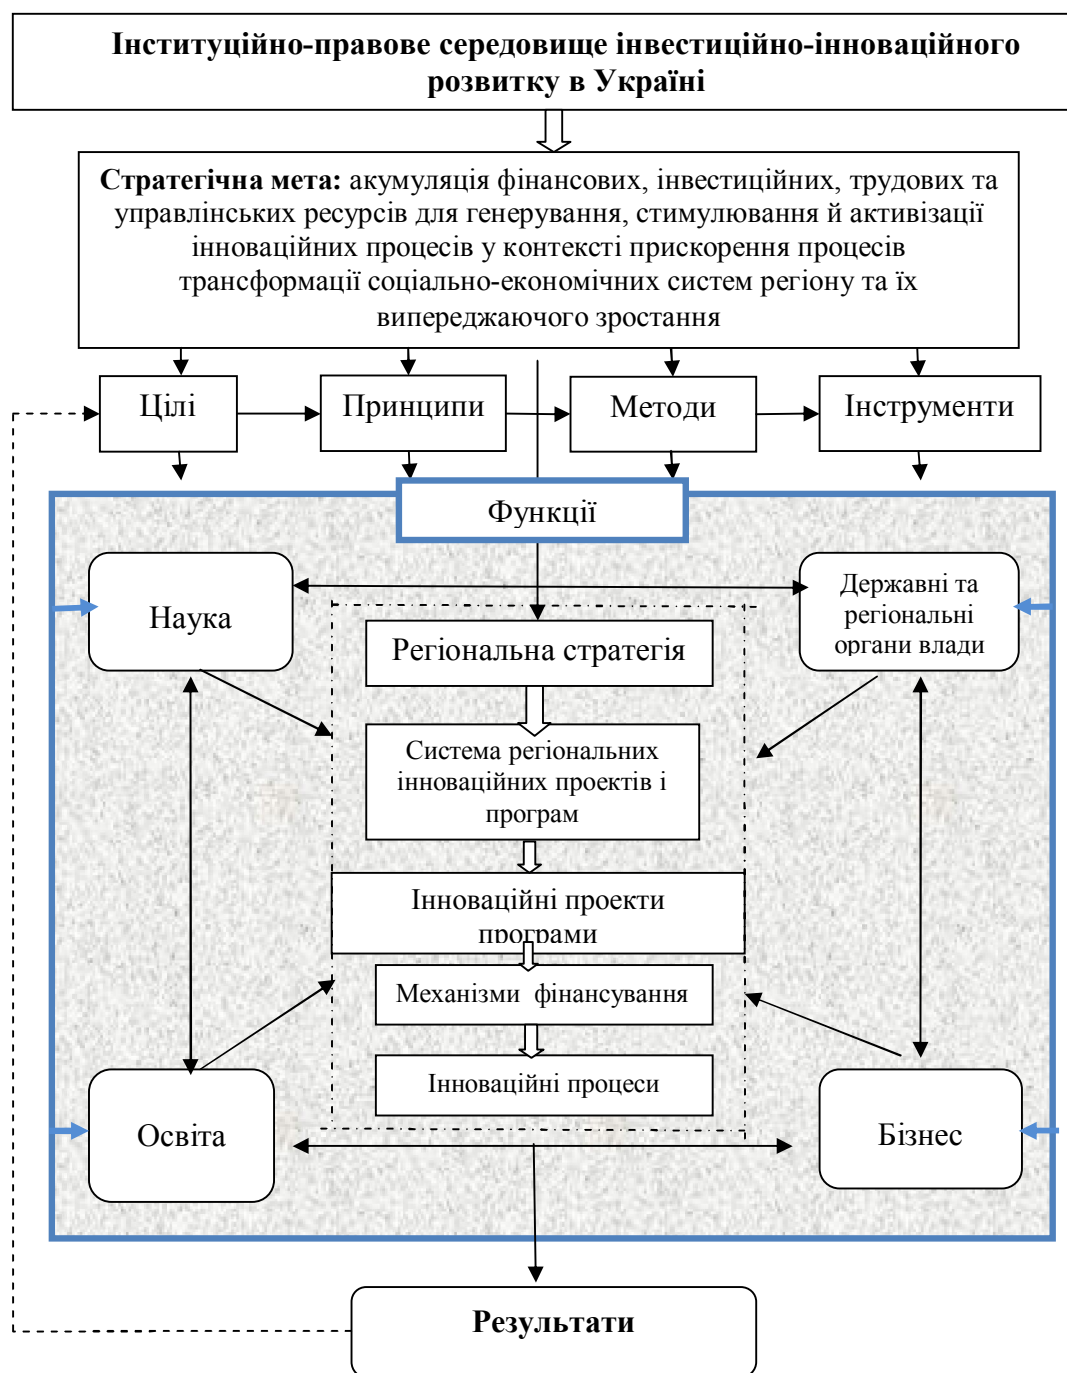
Інституційно-правове середовище інвестиційно-інноваційного розвитку в Україні

**Стратегічна мета:** акумуляція фінансових, інвестиційних, трудових та управлінських ресурсів для генерування, стимулювання й активізації інноваційних процесів у контексті прискорення процесів трансформації соціально-економічних систем регіону та їх випереджаючого зростання

Цілі

Принципи

Методи

Інструменти

Функції

Наука

Державні та регіональні органи влади

Регіональна стратегія

Система регіональних інноваційних проектів і програм

Інноваційні проекти програми

Механізми фінансування

Інноваційні процеси

Освіта

Бізнес

Результати